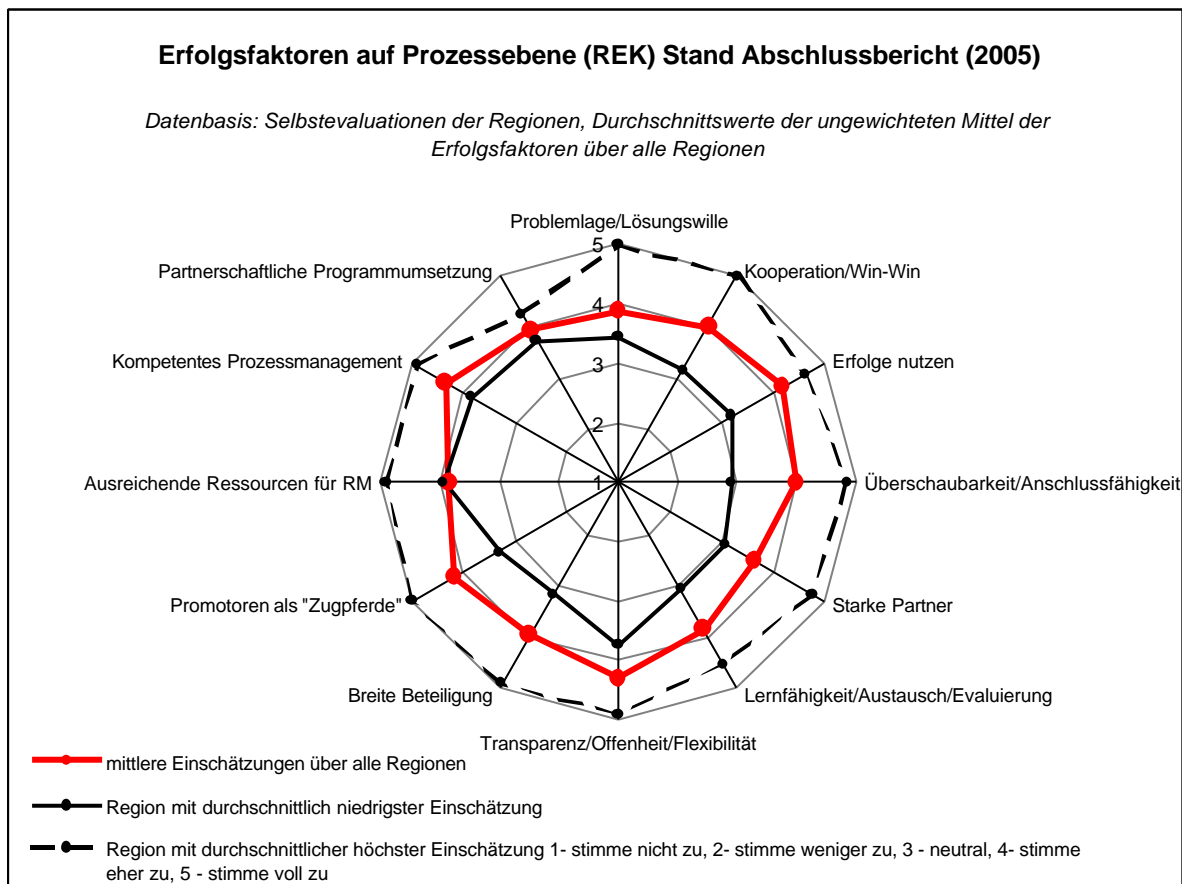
Erfolgsfaktoren auf Prozessebene (REK) Stand Abschlussbericht (2005)

Datenbasis: Selbstevaluationen der Regionen, Durchschnittswerte der ungewichteten Mittel der Erfolgsfaktoren über alle Regionen

Problemlage/Lösungswille
Kooperation/Win-Win
Erfolge nutzen
Überschaubarkeit/Anschlussfähigkeit
Starke Partner
Lernfähigkeit/Austausch/Evaluierung
Transparenz/Offenheit/Flexibilität
Breite Beteiligung
Promotoren als "Zugpferde"
Ausreichende Ressourcen für RM
Kompetentes Prozessmanagement
Partnerschaftliche Programmumsetzung

5
4
3
2
1

mittlere Einschätzungen über alle Regionen
Region mit durchschnittlich niedrigster Einschätzung
Region mit durchschnittlicher höchster Einschätzung 1- stimme nicht zu, 2- stimme weniger zu, 3 - neutral, 4- stimme eher zu, 5 - stimme voll zu